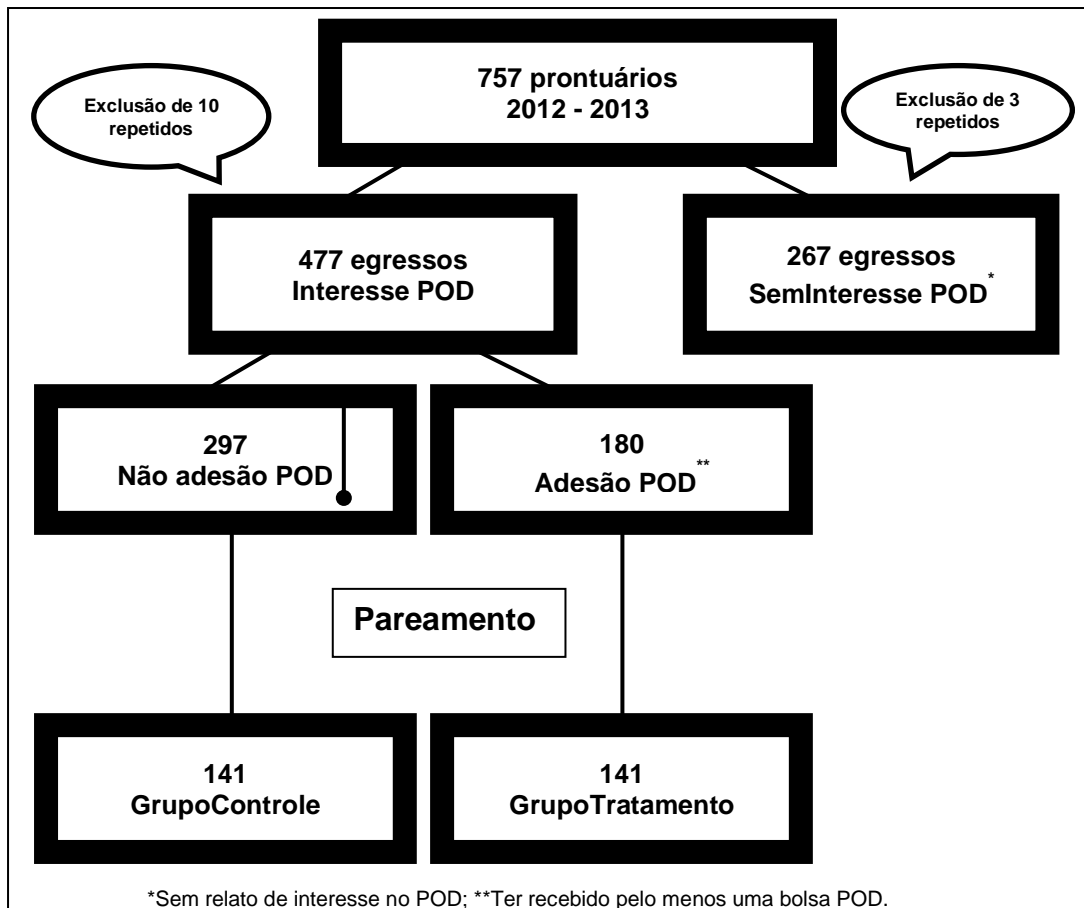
757 prontuários
2012 - 2013

Exclusão de 10 repetidos

Exclusão de 3 repetidos

477 egressos
Interesse POD

267 egressos
SemInteresse POD*

297
Não adesão POD

180
Adesão POD**

Pareamento

141
GrupoControle

141
GrupoTratamento

*Sem relato de interesse no POD; **Ter recebido pelo menos uma bolsa POD.